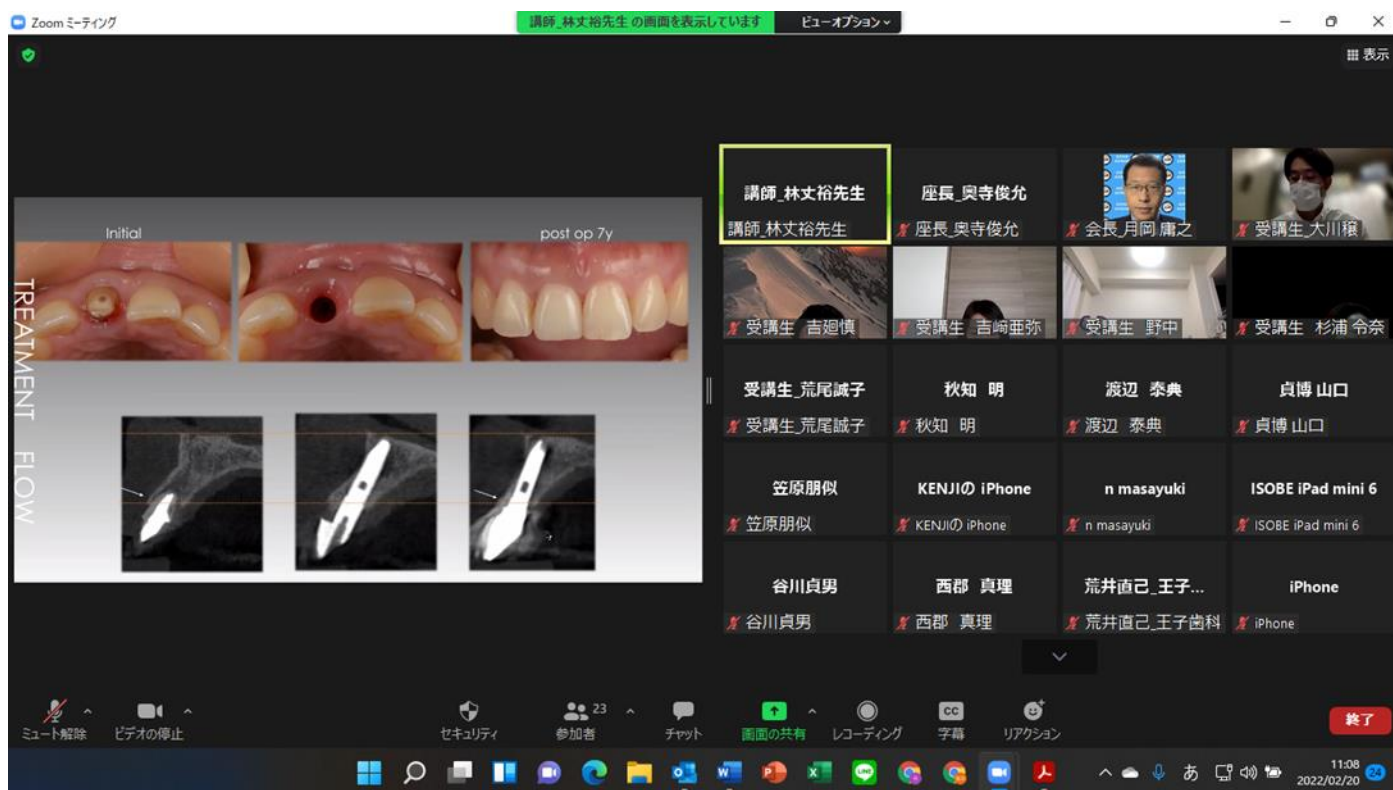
Zoom ミーティング

講師_林丈裕先生 の画面を表示しています

ビューオプション

表示

Initial

post op 7y

TREATMENT FLOW

講師_林丈裕先生
講師_林丈裕先生

座長_奥寺俊允
座長_奥寺俊允

会長_月岡庸之

受講生_大川穣

受講生 吉廻慎

受講生 吉﨑亜弥

受講生 野中

受講生 杉浦 令奈

受講生_荒尾誠子
受講生_荒尾誠子

秋知 明
秋知 明

渡辺 泰典
渡辺 泰典

貞博 山口
貞博 山口

笠原朋似
笠原朋似

KENJIの iPhone
KENJIの iPhone

n masayuki
n masayuki

ISOBE iPad mini 6
ISOBE iPad mini 6

谷川貞男
谷川貞男

西郡 真理
西郡 真理

荒井直己_王子...
荒井直己_王子歯科

iPhone
iPhone

ミュート解除

ビデオの停止

セキュリティ

23
参加者

チャット

画面の共有

レコーディング

CC
字幕

リアクション

終了

あ

11:08
2022/02/20

24